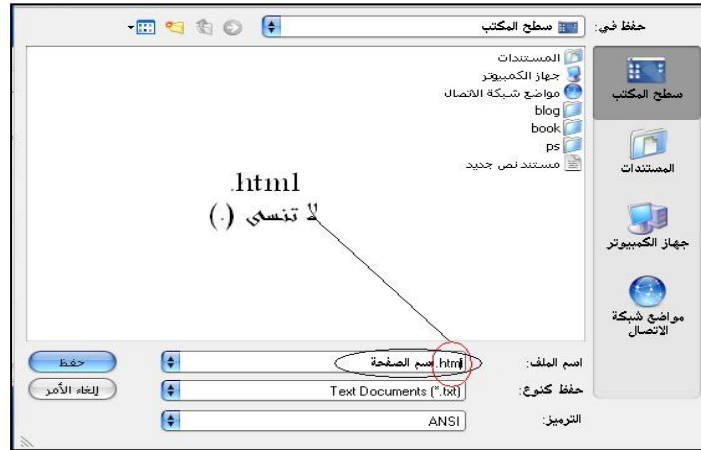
حفظ في: سطح المكتب

المستندات
جهاز الكمبيوتر
مواضع شبكة الاتصال
blog
book
ps
مستند نص جديد

سطح المكتب
المستندات
جهاز الكمبيوتر
مواضع شبكة الاتصال

.html
لا تنسى (.)

اسم الملف: اسم الصفحة.html
حفظ كنوع: Text Documents (*.txt)
الترميز: ANSI

حفظ
إلغاء الأمر